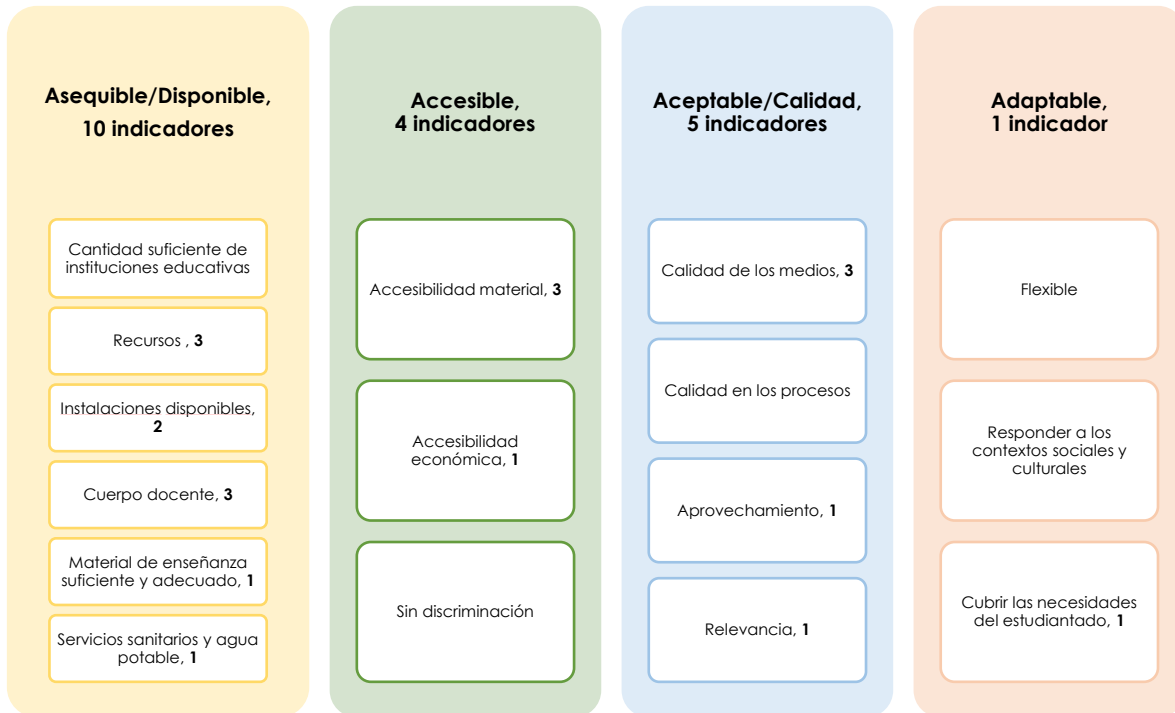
**Asequible/Disponible, 10 indicadores**

Cantidad suficiente de instituciones educativas

Recursos , **3**

Instalaciones disponibles, **2**

Cuerpo docente, **3**

Material de enseñanza suficiente y adecuado, **1**

Servicios sanitarios y agua potable, **1**

**Accesible, 4 indicadores**

Accesibilidad material, **3**

Accesibilidad económica, **1**

Sin discriminación

**Aceptable/Calidad, 5 indicadores**

Calidad de los medios, **3**

Calidad en los procesos

Aprovechamiento, **1**

Relevancia, **1**

**Adaptable, 1 indicador**

Flexible

Responder a los contextos sociales y culturales

Cubrir las necesidades del estudiantado, **1**